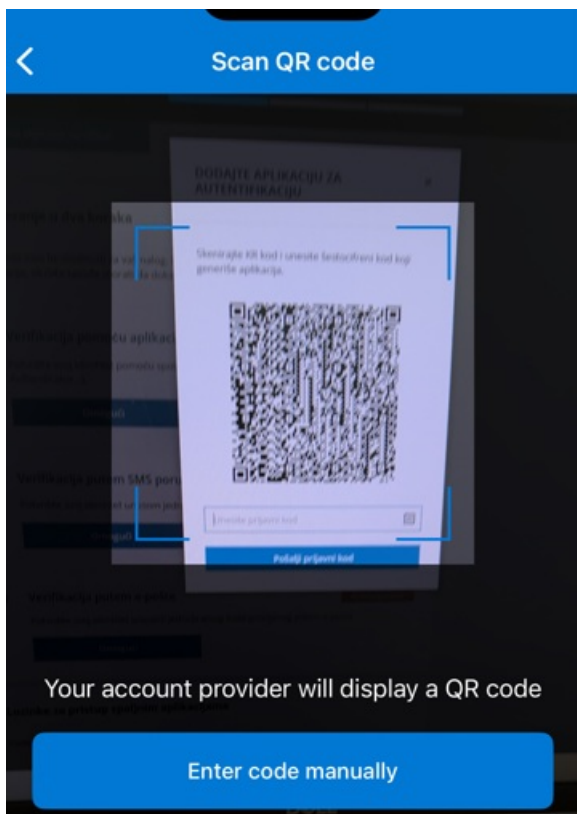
Scan QR code

DODAJTE APLIKACIJU ZA AUTENTIFIKACIJU

Skenirajte KR kod i unesite šestocifreni kod koji generiše aplikacija.

Unesite prijavni kod

Pošalji prijavni kod

Verifikacija pomoću aplikac

Verifikacija putem SMS poru

Verifikacija putem e-pošte

Your account provider will display a QR code

Enter code manually